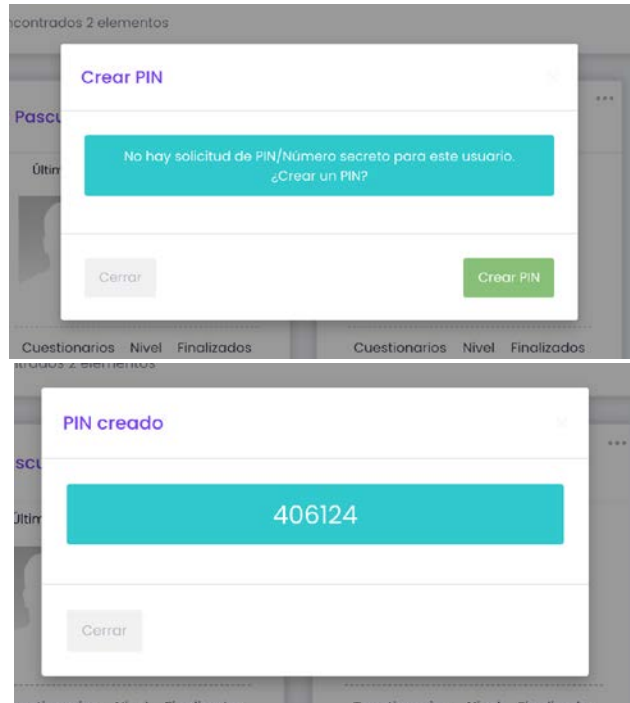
ncontrados 2 elementos

Pascu

Últim

Crear PIN

No hay solicitud de PIN/Número secreto para este usuario. ¿Crear un PIN?

Cerrar

Crear PIN

Cuestionarios Nivel Finalizados

Cuestionarios Nivel Finalizados

ntrados 2 elementos

PIN creado

scu

Últim

406124

Cerrar